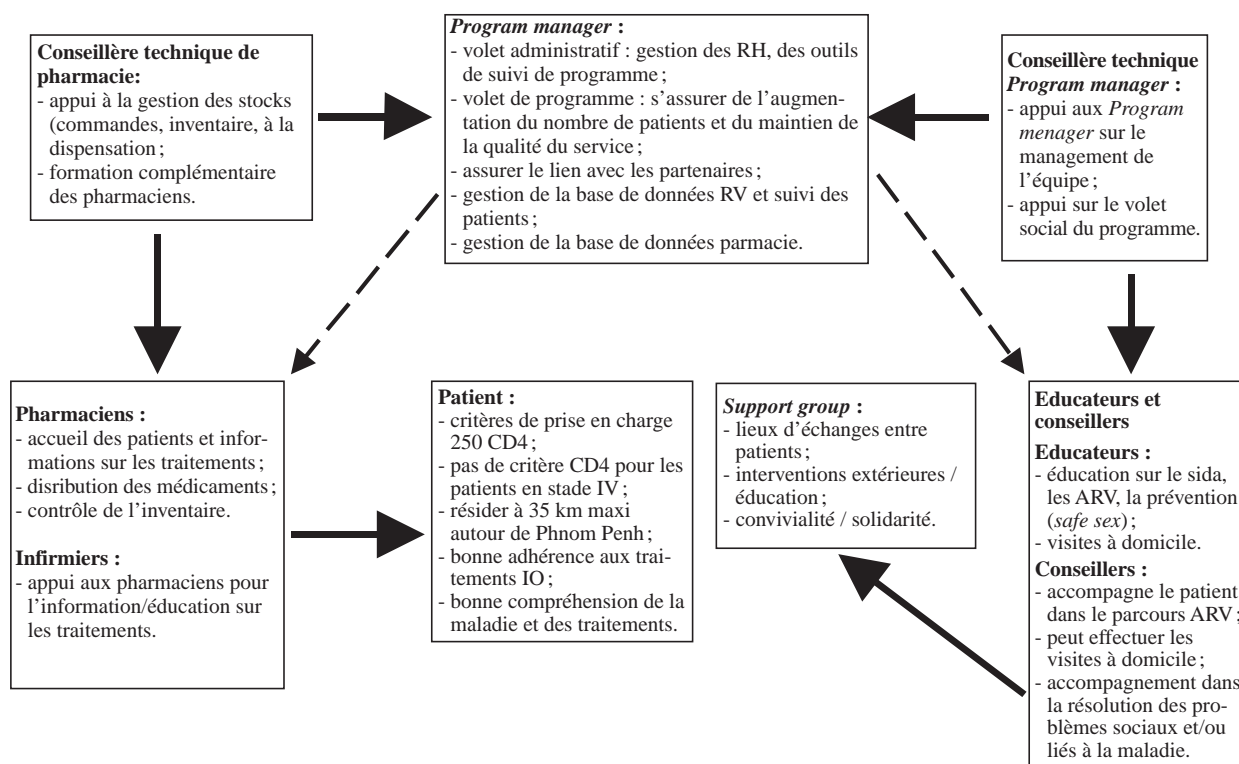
**Conseillère technique de pharmacie:**
- appui à la gestion des stocks (commandes, inventaire, à la dispensation ;
- formation complémentaire des pharmaciens.

***Program manager* :**
- volet administratif : gestion des RH, des outils de suivi de programme ;
- volet de programme : s'assurer de l'augmentation du nombre de patients et du maintien de la qualité du service ;
- assurer le lien avec les partenaires ;
- gestion de la base de données RV et suivi des patients ;
- gestion de la base de données parmacie.

**Conseillère technique *Program manager* :**
- appui aux *Program menager* sur le management de l'équipe ;
- appui sur le volet social du programme.

**Pharmaciens :**
- accueil des patients et informations sur les traitements ;
- disribution des médicaments ;
- contrôle de l'inventaire.

**Infirmiers :**
- appui aux pharmaciens pour l'information/éducation sur les traitements.

**Patient :**
- critères de prise en charge 250 CD4 ;
- pas de critère CD4 pour les patients en stade IV ;
- résider à 35 km maxi autour de Phnom Penh ;
- bonne adhérence aux traitements IO ;
- bonne compréhension de la maladie et des traitements.

***Support group* :**
- lieux d'échanges entre patients ;
- interventions extérieures / éducation ;
- convivialité / solidarité.

**Educateurs et conseillers**

**Educateurs :**
- éducation sur le sida, les ARV, la prévention (*safe sex*) ;
- visites à domicile.

**Conseillers :**
- accompagne le patient dans le parcours ARV ;
- peut effectuer les visites à domicile ;
- accompagnement dans la résolution des problèmes sociaux et/ou liés à la maladie.